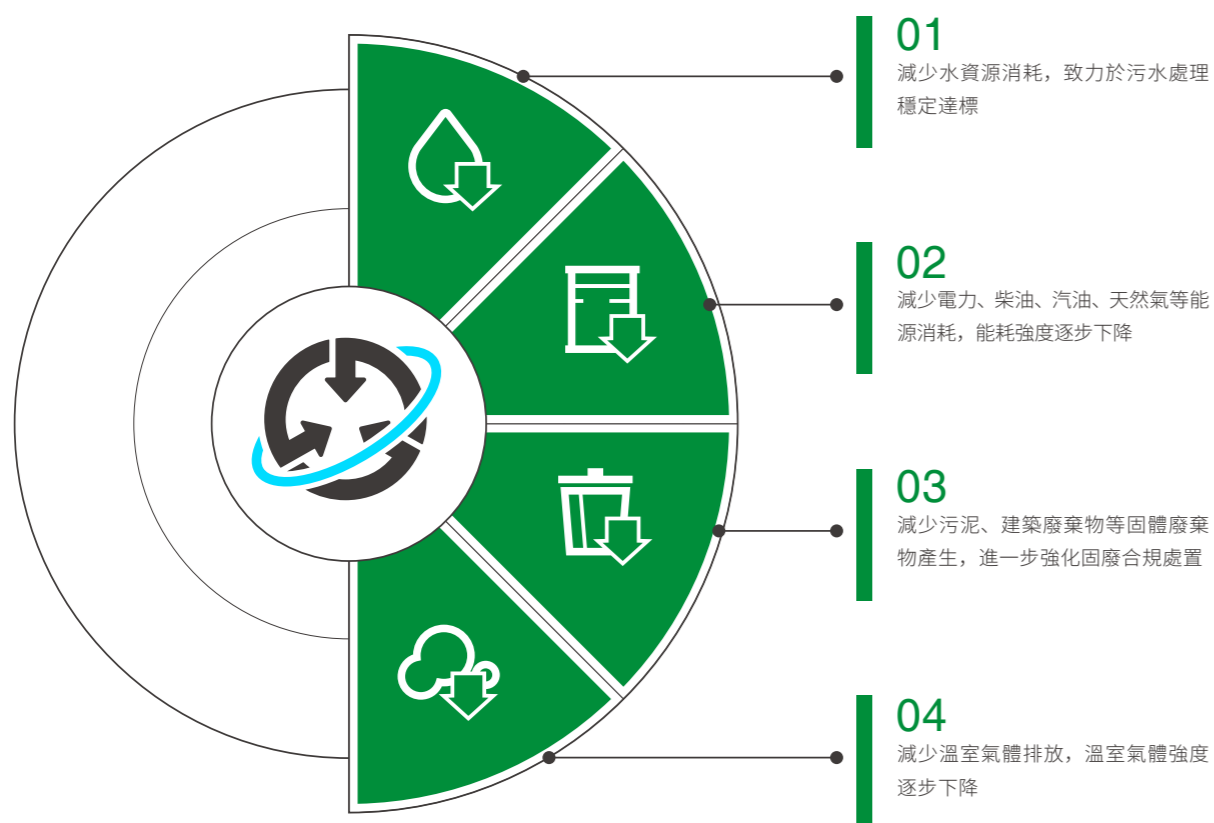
01
減少水資源消耗，致力於污水處理穩定達標

02
減少電力、柴油、汽油、天然氣等能源消耗，能耗強度逐步下降

03
減少污泥、建築廢棄物等固體廢棄物產生，進一步強化固廢合規處置

04
減少溫室氣體排放，溫室氣體強度逐步下降